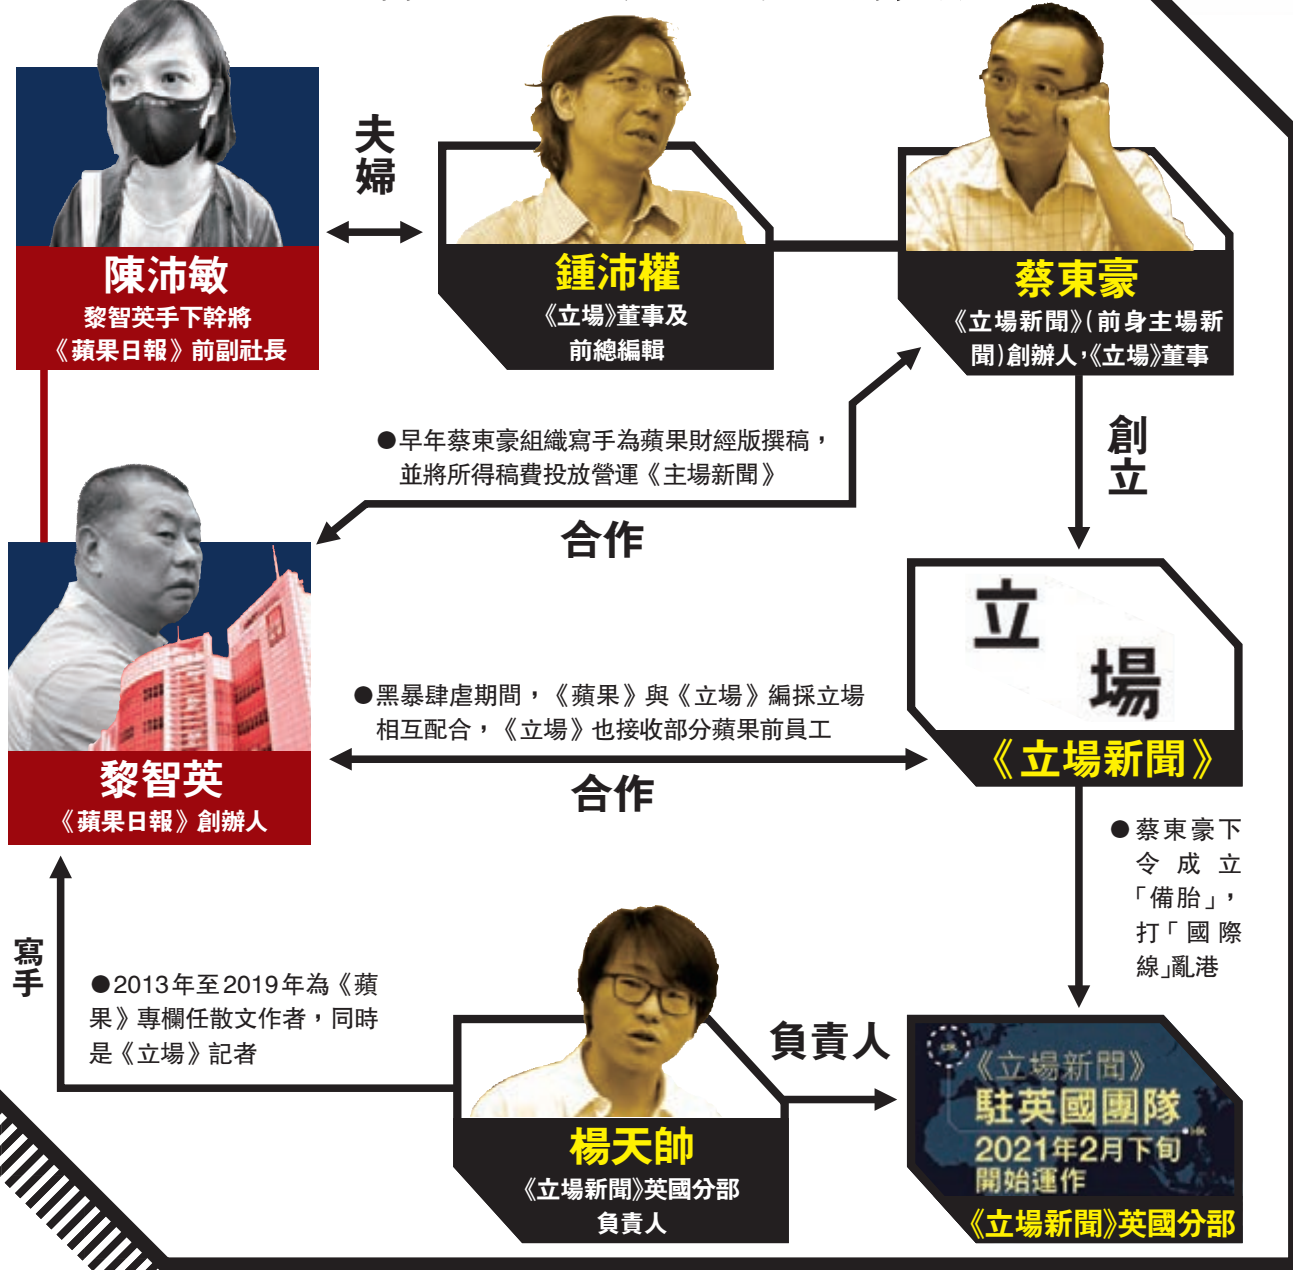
陳沛敏
黎智英手下幹將
《蘋果日報》前副社長

夫婦

鍾沛權
《立場》董事及
前總編輯

蔡東豪
《立場新聞》(前身主場新聞)創辦人,《立場》董事

創立

●早年蔡東豪組織寫手為蘋果財經版撰稿,並將所得稿費投放營運《主場新聞》

合作

立
場
《立場新聞》

●黑暴肆虐期間,《蘋果》與《立場》編採立場相互配合,《立場》也接收部分蘋果前員工

合作

黎智英
《蘋果日報》創辦人

●蔡東豪下令成立「備胎」,打「國際線」亂港

寫手

●2013年至2019年為《蘋果》專欄任散文作者,同時是《立場》記者

負責人

楊天帥
《立場新聞》英國分部
負責人

《立場新聞》
駐英國團隊
2021年2月下旬
開始運作
《立場新聞》英國分部